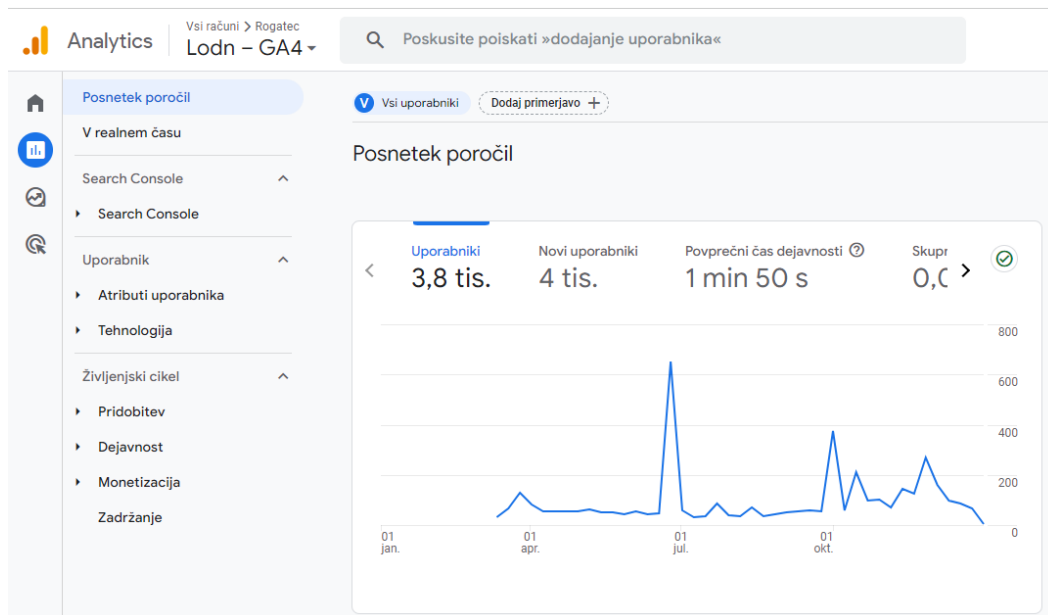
Analytics

Vsi računi > Rogatec
Lodn – GA4

Poskusite poiskati »dodajanje uporabnika«

Posnetek poročil
V realnem času

Search Console
Search Console

Uporabnik
Atributi uporabnika
Tehnologija

Življenjski cikel
Pridobitev
Dejavnost
Monetizacija
Zadržanje

V Vsi uporabniki
Dodaj primerjavo +

Posnetek poročil

Uporabniki
3,8 tis.

Novi uporabniki
4 tis.

Povprečni čas dejavnosti
1 min 50 s

Skupr
0,0

800
600
400
200
0

01 jan.
01 apr.
01 jul.
01 okt.